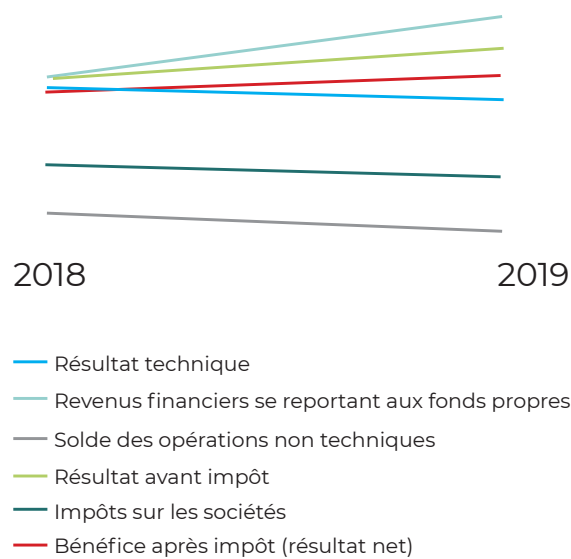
2018

2019

Résultat technique

Revenus financiers se reportant aux fonds propres

Solde des opérations non techniques

Résultat avant impôt

Impôts sur les sociétés

Bénéfice après impôt (résultat net)